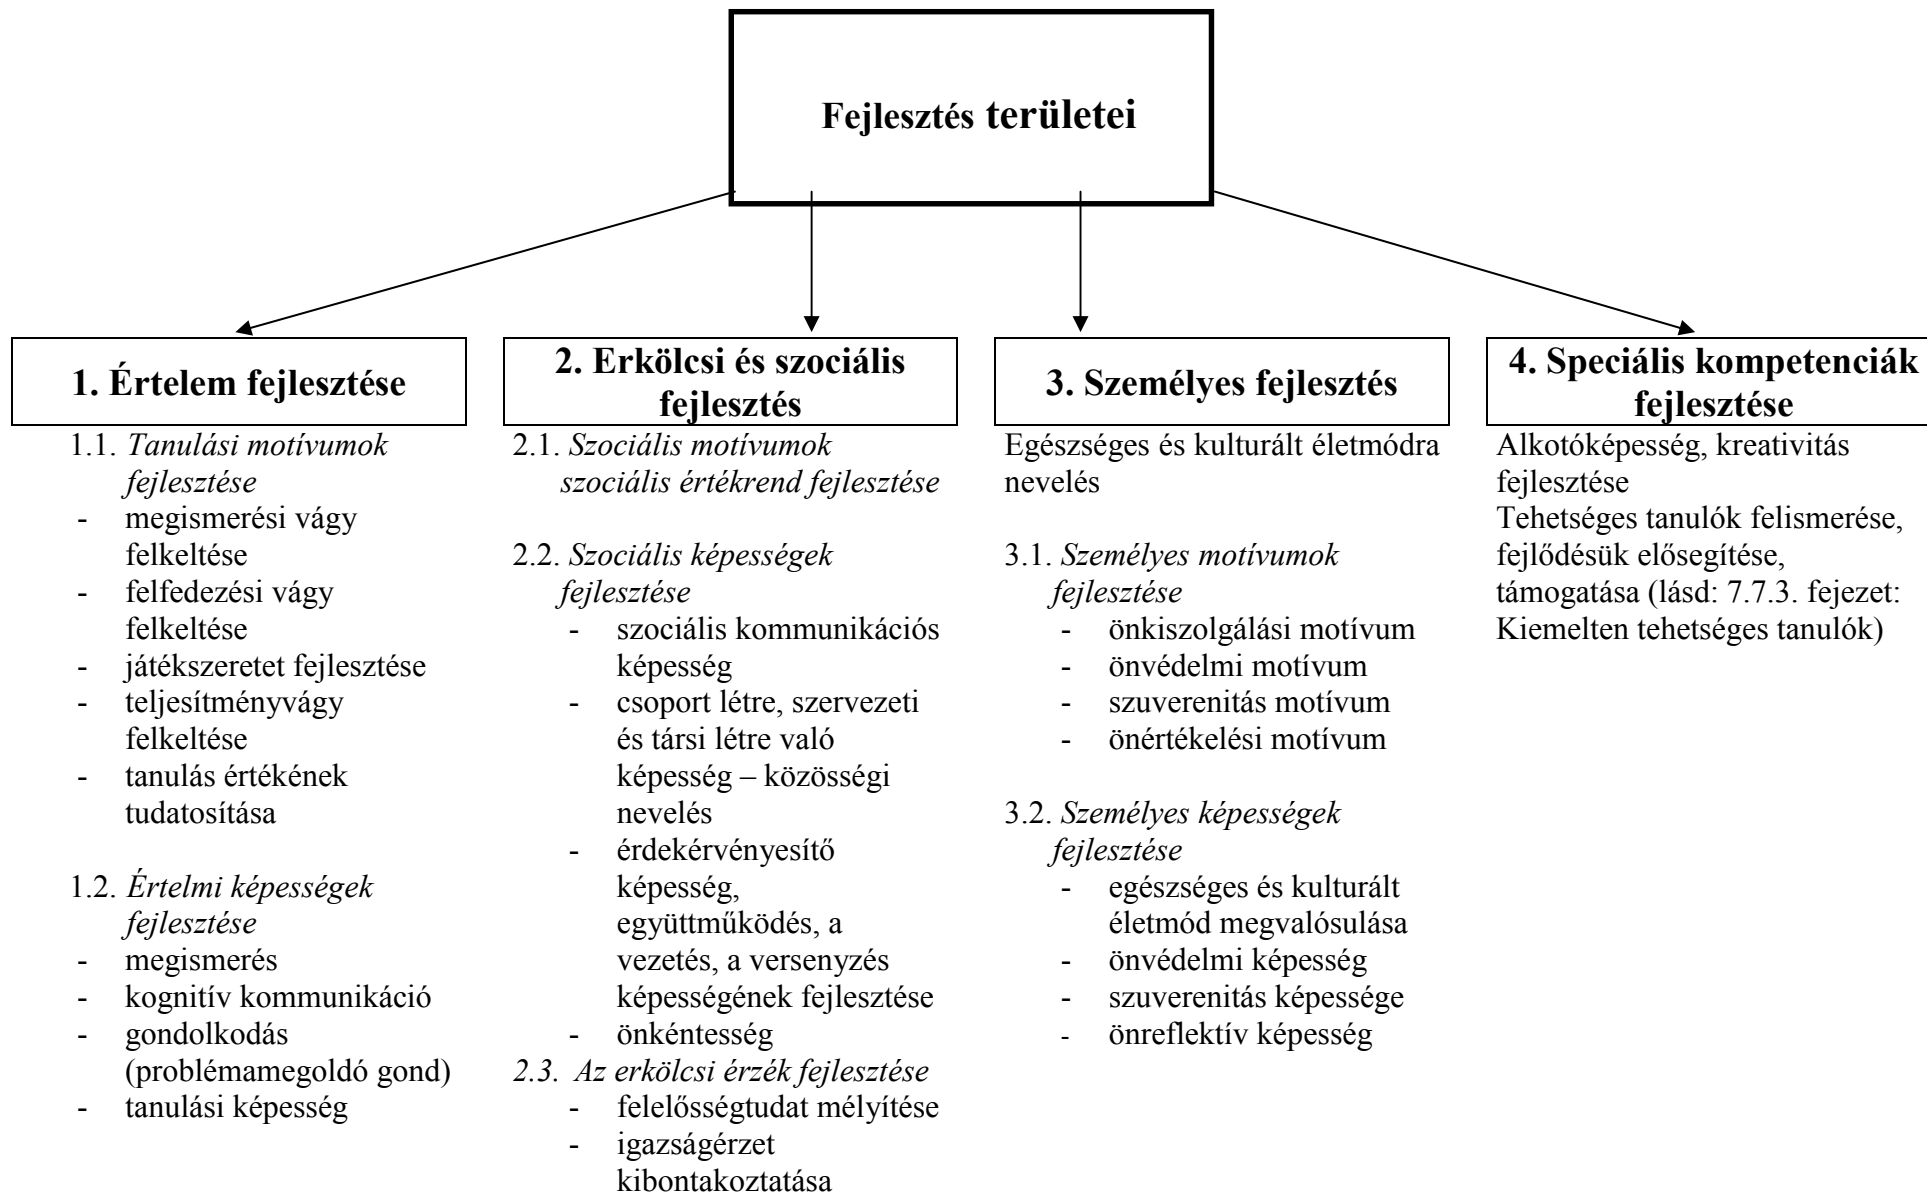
Fejlesztés területei

1. Értelem fejlesztése

1.1. Tanulási motívumok fejlesztése
- megismerési vágy felkeltése
- felfedezési vágy felkeltése
- játékszeretet fejlesztése
- teljesítményvágy felkeltése
- tanulás értékének tudatosítása

1.2. Értelmi képességek fejlesztése
- megismerés
- kognitív kommunikáció
- gondolkodás (problémamegoldó gond)
- tanulási képesség

2. Erkölcsi és szociális fejlesztés

2.1. Szociális motívumok szociális értékrend fejlesztése

2.2. Szociális képességek fejlesztése
- szociális kommunikációs képesség
- csoport létre, szervezeti és társi létre való képesség – közösségi nevelés
- érdekérvényesítő képesség, együttműködés, a vezetés, a versenyzés képességének fejlesztése
- önkéntesség

2.3. Az erkölcsi érzék fejlesztése
- felelősségtudat mélyítése
- igazságérzet kibontakoztatása

3. Személyes fejlesztés

Egészséges és kulturált életmódra nevelés

3.1. Személyes motívumok fejlesztése
- önkiszolgálási motívum
- önvédelmi motívum
- szuverenitás motívum
- önértékelési motívum

3.2. Személyes képességek fejlesztése
- egészséges és kulturált életmód megvalósulása
- önvédelmi képesség
- szuverenitás képessége
- önreflektív képesség

4. Speciális kompetenciák fejlesztése

Alkotóképesség, kreativitás fejlesztése
Tehetséges tanulók felismerése, fejlődésük elősegítése, támogatása (lásd: 7.7.3. fejezet: Kiemelten tehetséges tanulók)